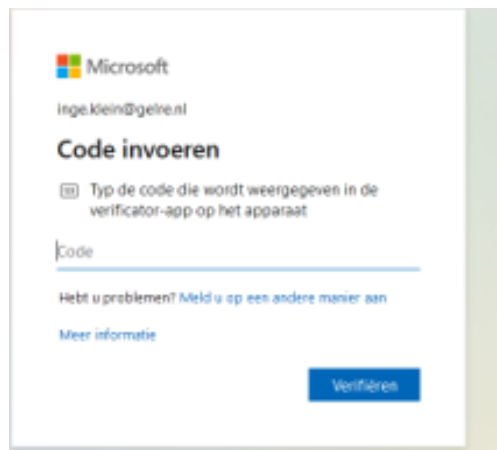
Microsoft

inge.klein@gelre.nl

Code invoeren

Typ de code die wordt weergegeven in de verificator-app op het apparaat

Code

Hebt u problemen? Meld u op een andere manier aan

Meer informatie

Verifiëren